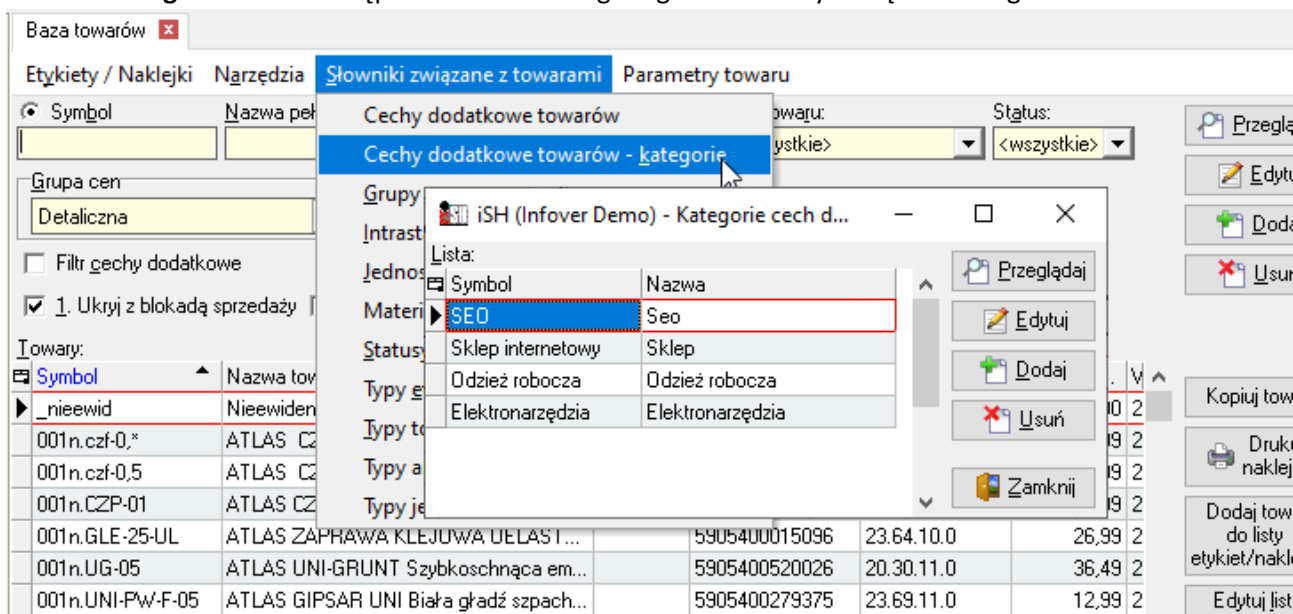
Baza towarów

Etykiety / Naklejki Narzędzia Słowniki związane z towarami Parametry towaru

Symbol
Nazwa peł
owaru:
Status:
ystkie>
<wszystkie>

Cechy dodatkowe towarów
Cechy dodatkowe towarów - kategorie
Grupy
Intrast
Jednos
Materi
Statusy
Typy e
Typy to
Typy a
Typy je

Grupa cen
Detaliczna
Filtr cechy dodatkowe
1. Ukryj z blokadą sprzedaży

Przeglą
Edytu
Doda
Usuń
Kopiuj tow
Druku naklej
Dodaj tow do listy etykiet/nakl
Edytuj list

iSH (Infover Demo) - Kategorie cech d...
Lista:

| Symbol | Nazwa |
|---|---|
| SEO | Seo |
| Sklep internetowy | Sklep |
| Odzież robocza | Odzież robocza |
| Elektronarzędzia | Elektronarzędzia |

Przeglądaj
Edytuj
Dodaj
Usuń
Zamknij

Towary:

| Symbol | Nazwa tow | | | | V |
|---|---|---|---|---|---|
| _nieewid | Nieewiden | | | 00 | 2 |
| 001n.czf-0,* | ATLAS C | | | 99 | 2 |
| 001n.czf-0,5 | ATLAS C | | | 99 | 2 |
| 001n.CZP-01 | ATLAS CZ | | | 99 | 2 |
| 001n.GLE-25-UL | ATLAS ZAPRAWA KLEJOWA UELAST... | 5905400015096 | 23.64.10.0 | 26,99 | 2 |
| 001n.UG-05 | ATLAS UNI-GRUNT Szybkoschnąca em... | 5905400520026 | 20.30.11.0 | 36,49 | 2 |
| 001n.UNI-PW-F-05 | ATLAS GIPSAR UNI Biała gładź szpach... | 5905400279375 | 23.69.11.0 | 12,99 | 2 |